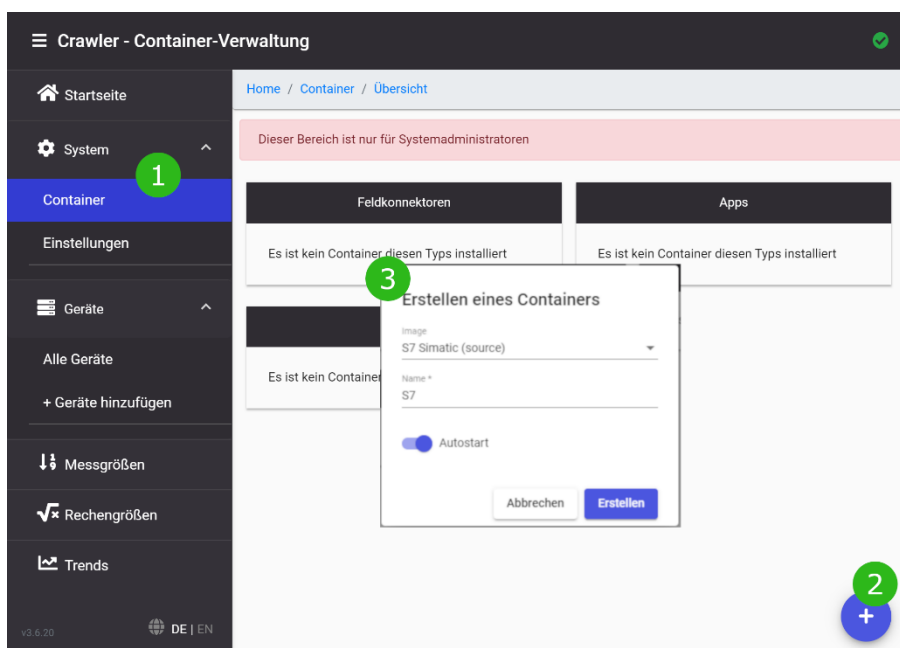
≡ Crawler - Container-Verwaltung

Startseite

System

1

Container

Einstellungen

Geräte

Alle Geräte

+ Geräte hinzufügen

Messgrößen

Rechengrößen

Trends

v3.6.20

DE | EN

Home / Container / Übersicht

Dieser Bereich ist nur für Systemadministratoren

Feldkonnektoren

Es ist kein Container diesen Typs installiert

Apps

Es ist kein Container diesen Typs installiert

Es ist kein Container

3

Erstellen eines Containers

Image
S7 Simatic (source)

Name *
S7

Autostart

Abbrechen

Erstellen

2

+